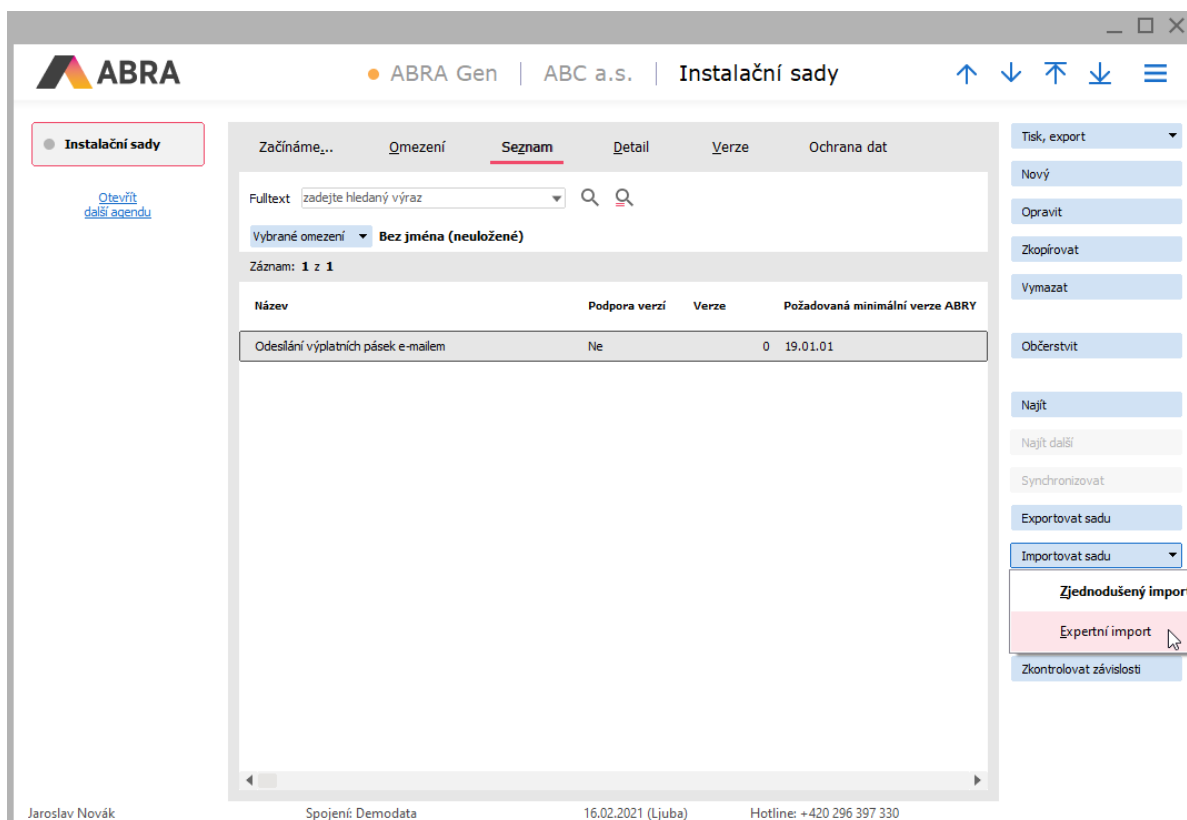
ABRA

ABRA Gen | ABC a.s. | Instalační sady

Instalační sady

Otevřít další agendu

Začínáme... Omezení Seznam Detail Verze Ochrana dat

Fulltext zadejte hledaný výraz

Vybrané omezení Bez jména (neuložené)

Záznam: 1 z 1

| Název | Podpora verzí | Verze | Požadovaná minimální verze ABRY |
|---|---|---|---|
| Odesílání výplatních pásek e-mailem | Ne | 0 | 19.01.01 |

Tisk, export
Nový
Opravit
Zkopírovat
Vymazat
Občerstvit
Najít
Najít další
Synchronizovat
Exportovat sadu
Importovat sadu
Zjednodušený impor
Expertní import
Zkontrolovat závislosti

Jaroslav Novák Spojení: Demodata 16.02.2021 (Ljuba) Hotline: +420 296 397 330